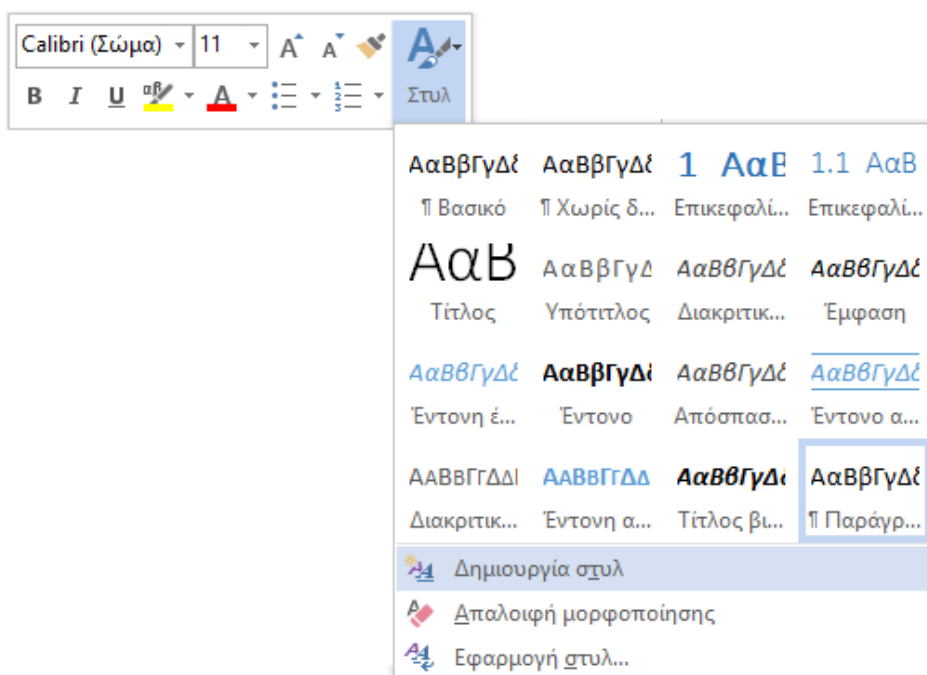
Calibri (Σώμα) 11 A A
B I U A
Στυλ

ΑαΒβΓγΔδ ΑαΒβΓγΔδ 1 ΑαΒ 1.1 ΑαΒ
¶ Βασικό ¶ Χωρίς δ... Επικεφαλί... Επικεφαλί...
ΑαΒ ΑαΒβΓγΔ ΑαΒβΓγΔδ ΑαΒβΓγΔδ
Τίτλος Υπότιτλος Διακριτικ... Έμφαση
ΑαΒβΓγΔδ ΑαΒβΓγΔδ ΑαΒβΓγΔδ ΑαΒβΓγΔδ
Έντονη έ... Έντονο Απόσπασ... Έντονο α...
ΑΑΒΒΓΓΔΔΙ ΑΑΒΒΓΓΔΔ ΑαΒβΓγΔ ΑαΒβΓγΔδ
Διακριτικ... Έντονη α... Τίτλος βι... ¶ Παράγρ...

Δημιουργία στυλ
Απαλοιφή μορφοποίησης
Εφαρμογή στυλ...